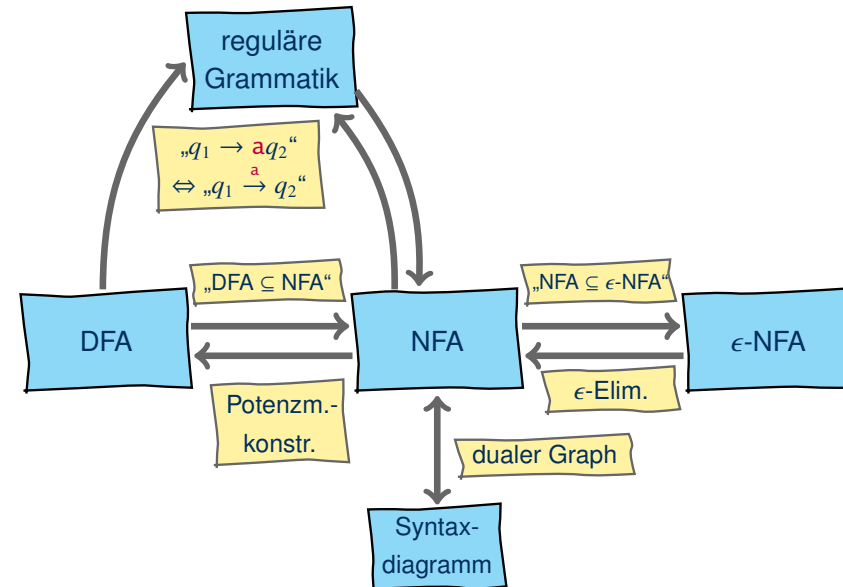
reguläre Grammatik

„$q_1 \rightarrow aq_2$“
$\Leftrightarrow$ „$q_1 \xrightarrow{a} q_2$“

„DFA ⊆ NFA“

„NFA ⊆ $\epsilon$-NFA“

DFA

NFA

$\epsilon$-NFA

Potenzm.-konstr.

$\epsilon$-Elim.

dualer Graph

Syntax-diagramm